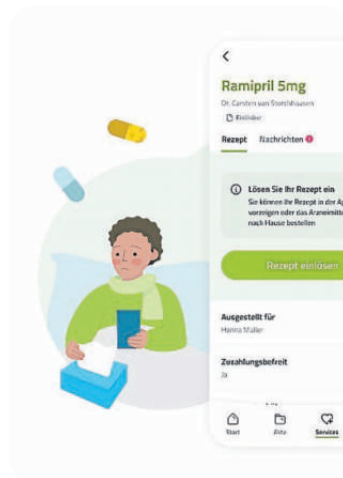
<

Ramipril 5mg

Dr. Carsten van Stockhausen

Einlöser

Rezept Nachrichten

Lösen Sie Ihr Rezept ein

Sie können Ihr Rezept in der Ap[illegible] vormerken oder das Arzneimitt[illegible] nach Hause bestellen

Rezept einlösen

Ausgestellt für

Hanna Müller

Zuzahlungsbefreit

Ja

Start

Akte

Services